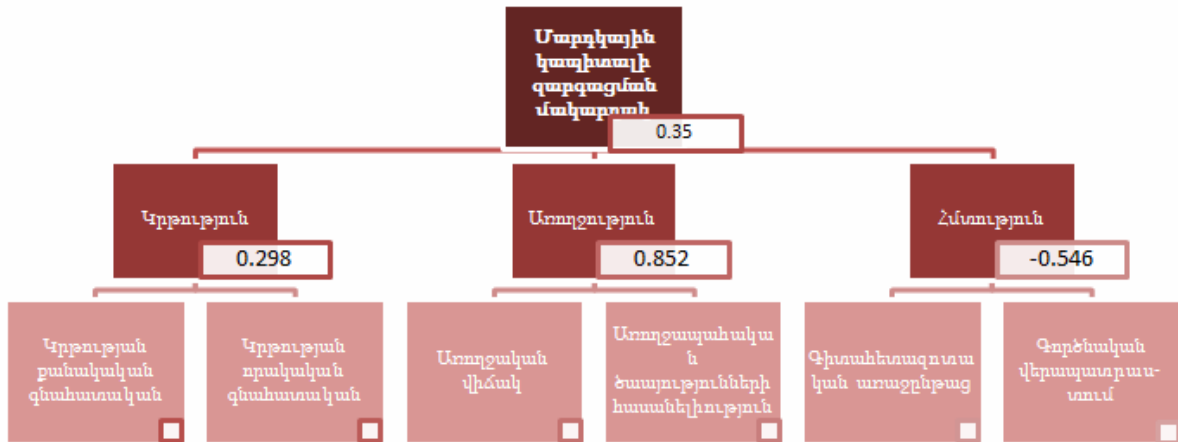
Մարդկային կապիտալի զարգացման մակարդակ

0.35

Կրթություն

0.298

Առողջություն

0.852

Հմտություն

-0.546

Կրթության քանակական գնահատական

Կրթության որակական գնահատական

Առողջական վիճակ

Առողջապահական ծառայությունների հասանելիություն

Գիտահետազոտական առաջընթաց

Գործնական վերապատրաստում